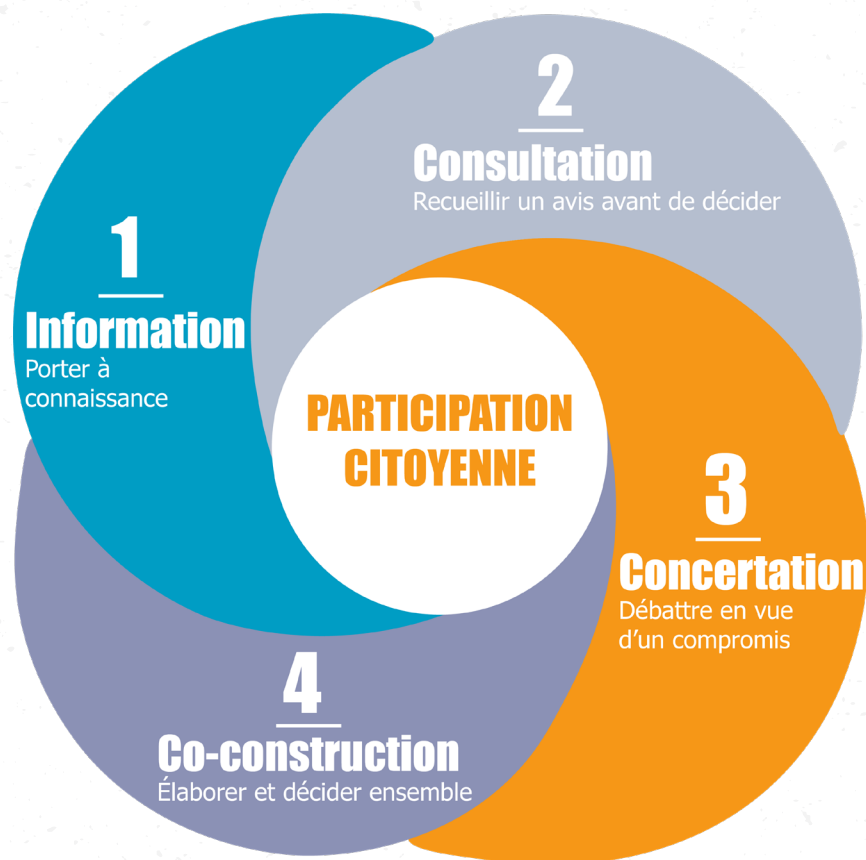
PARTICIPATION CITOYENNE

1
Information
Porter à connaissance

2
Consultation
Recueillir un avis avant de décider

3
Concertation
Débattre en vue d'un compromis

4
Co-construction
Élaborer et décider ensemble